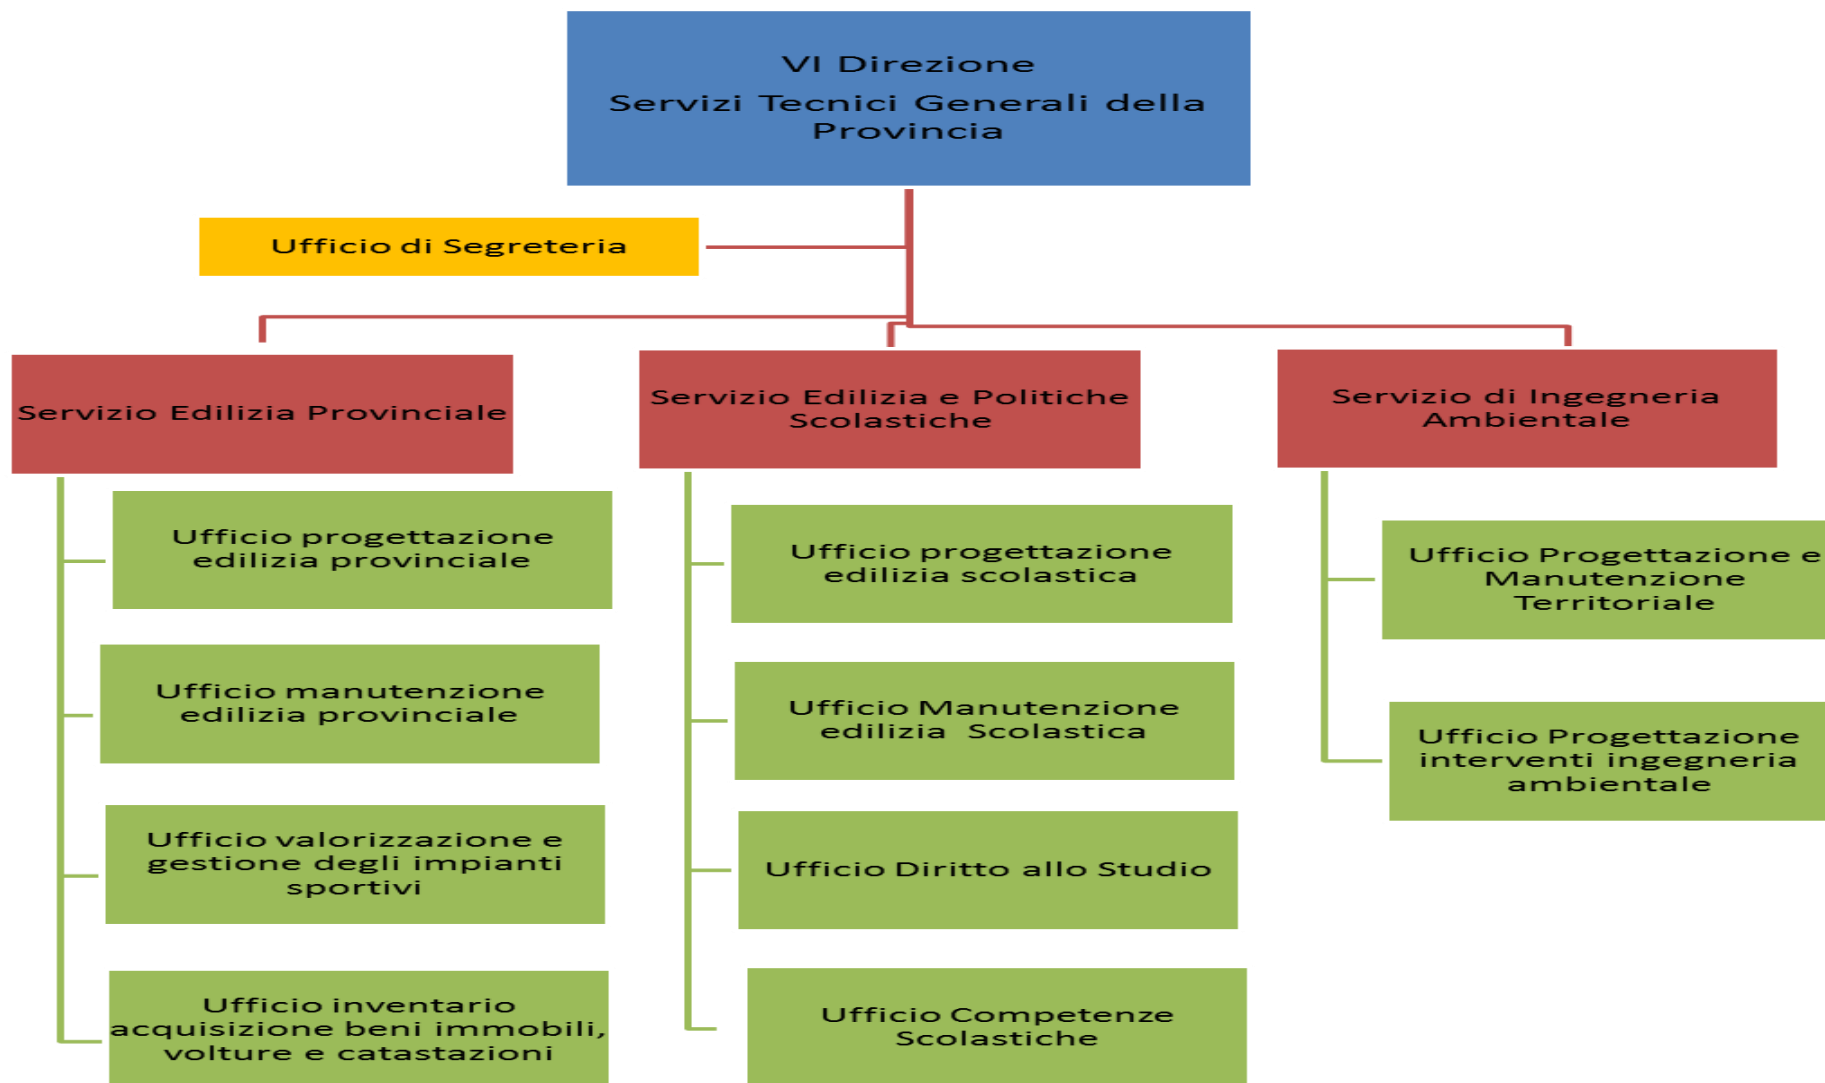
VI Direzione
Servizi Tecnici Generali della Provincia

Ufficio di Segreteria

Servizio Edilizia Provinciale

Ufficio progettazione edilizia provinciale

Ufficio manutenzione edilizia provinciale

Ufficio valorizzazione e gestione degli impianti sportivi

Ufficio inventario acquisizione beni immobili, volture e catastazioni

Servizio Edilizia e Politiche Scolastiche

Ufficio progettazione edilizia scolastica

Ufficio Manutenzione edilizia Scolastica

Ufficio Diritto allo Studio

Ufficio Competenze Scolastiche

Servizio di Ingegneria Ambientale

Ufficio Progettazione e Manutenzione Territoriale

Ufficio Progettazione interventi ingegneria ambientale